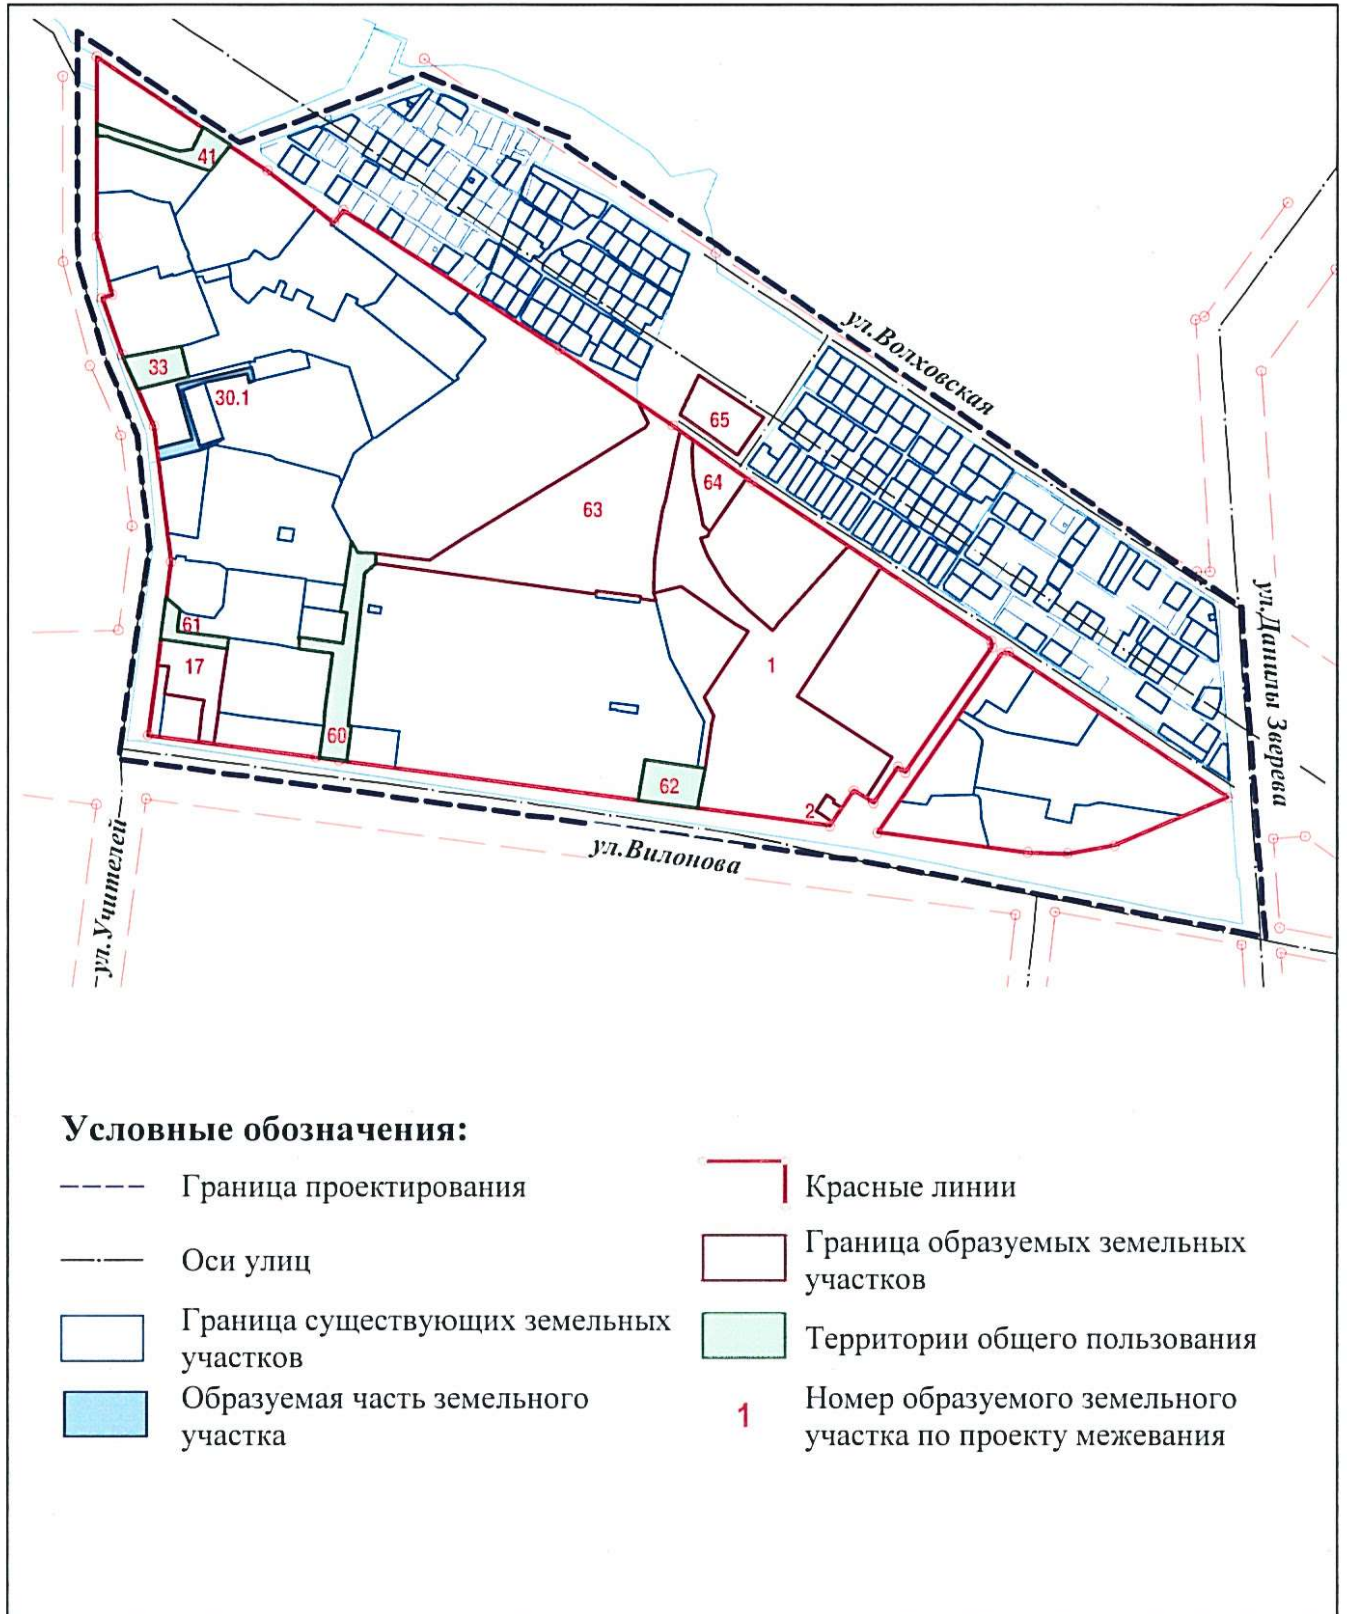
41
33
30.1
65
64
63
61
17
1
60
62
2
ул.Волховская
ул.Даниль Зверева
ул.Вилонова
ул.Учителей

Условные обозначения:

Граница проектирования

Оси улиц

Граница существующих земельных участков

Образуемая часть земельного участка

Красные линии

Граница образуемых земельных участков

Территории общего пользования

1 Номер образуемого земельного участка по проекту межевания